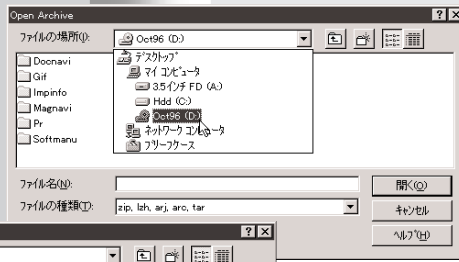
Open Archive

ファイルの場所(I): Oct96 (D:)

デスクトップ
マイ コンピュータ
3.5インチ FD (A:)
Hdd (C:)
Oct96 (D:)
ネットワーク コンピュータ
ブリーフケース

Docnavi
Gif
Impinfo
Magnavi
Pr
Softmanu

ファイル名(N):
ファイルの種類(T): zip, lzh, arj, arc, tar

開く(O)
キャンセル
ヘルプ(H)